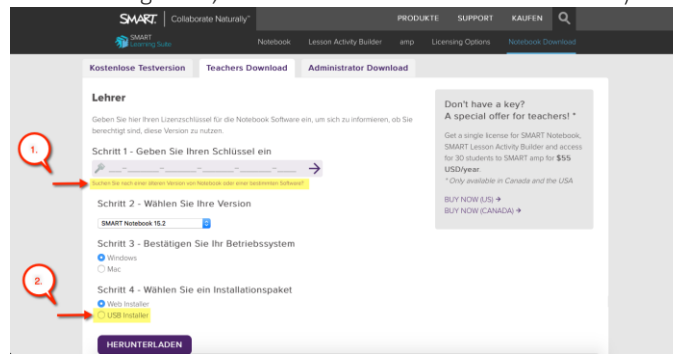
SMART | Collaborate Naturally™

PRODUKTE SUPPORT KAUFEN

SMART Learning Suite

Notebook Lesson Activity Builder amp Licensing Options Notebook Download

Kostenlose Testversion Teachers Download Administrator Download

Lehrer

Geben Sie hier Ihren Lizenzschlüssel für die Notebook Software ein, um sich zu informieren, ob Sie berechtigt sind, diese Version zu nutzen.

1.

Schritt 1 - Geben Sie Ihren Schlüssel ein

Suchen Sie nach einer älteren Version von Notebook oder einer bestimmten Software?

Schritt 2 - Wählen Sie Ihre Version

SMART Notebook 15.2

Schritt 3 - Bestätigen Sie Ihr Betriebssystem

Windows

Mac

2.

Schritt 4 - Wählen Sie ein Installationspaket

Web Installer

USB Installer

HERUNTERLADEN

Don't have a key?
A special offer for teachers! *

Get a single license for SMART Notebook, SMART Lesson Activity Builder and access for 30 students to SMART amp for $55 USD/year.

* Only available in Canada and the USA

BUY NOW (US) →

BUY NOW (CANADA) →